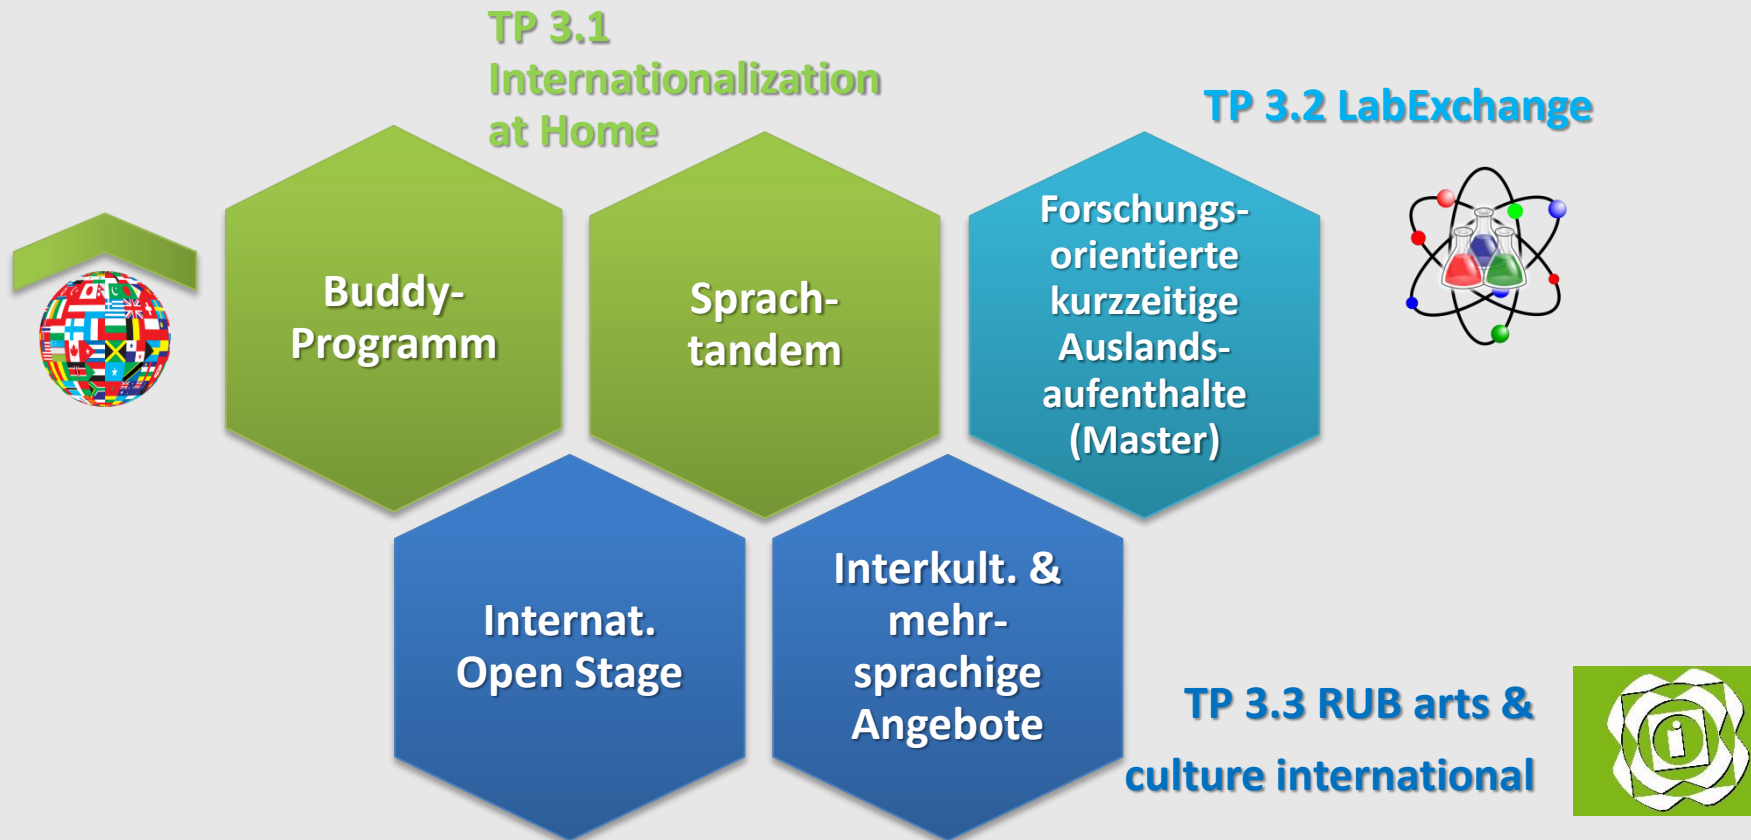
TP 3.1 Internationalization at Home

TP 3.2 LabExchange

Buddy-Programm

Sprachtandem

Forschungsorientierte kurzzeitige Auslandsaufenthalte (Master)

Internat. Open Stage

Interkult. & mehrsprachige Angebote

TP 3.3 RUB arts & culture international